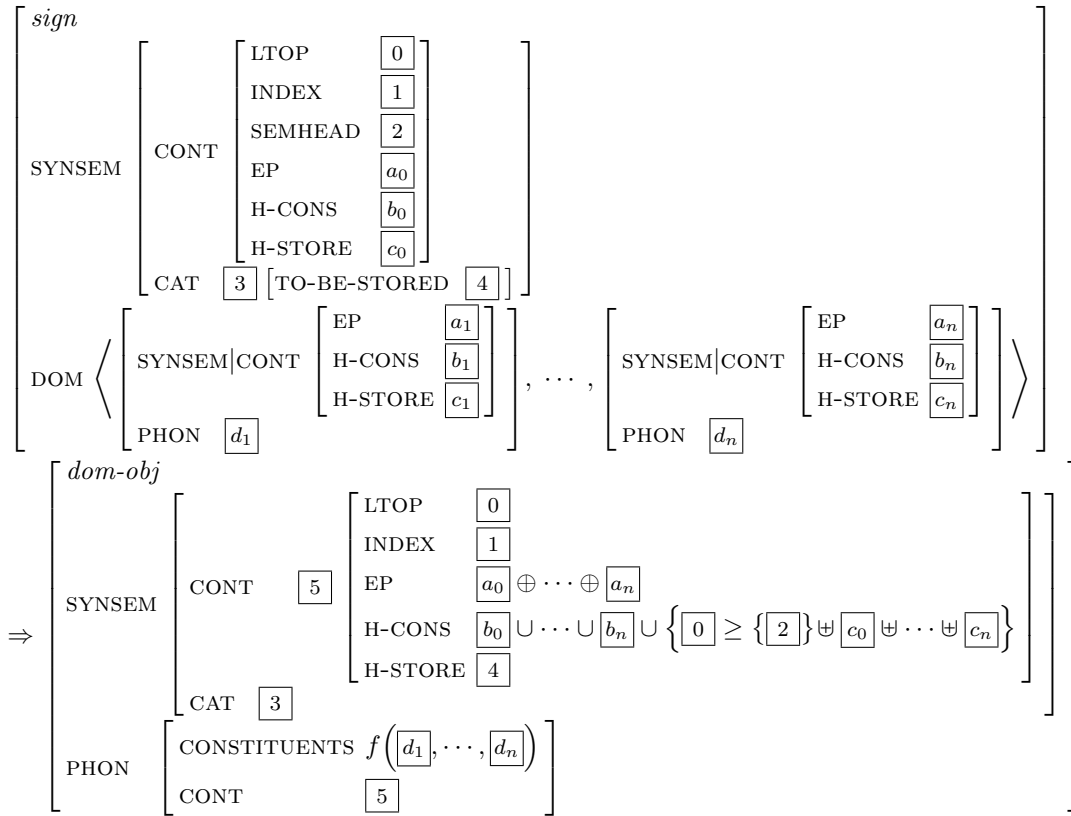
$\left[\begin{array}{l} \textit{sign} \\ \text{SYNSEM} \left[\begin{array}{ll} \text{CONT} & \left[\begin{array}{ll} \text{LTOP} & \boxed{0} \\ \text{INDEX} & \boxed{1} \\ \text{SEMHEAD} & \boxed{2} \\ \text{EP} & \boxed{a_0} \\ \text{H-CONS} & \boxed{b_0} \\ \text{H-STORE} & \boxed{c_0} \end{array}\right] \\ \text{CAT} & \boxed{3} \left[\text{TO-BE-STORED} \ \boxed{4}\right] \end{array}\right] \\ \text{DOM} \left\langle \left[\begin{array}{ll} \text{SYNSEM|CONT} & \left[\begin{array}{ll} \text{EP} & \boxed{a_1} \\ \text{H-CONS} & \boxed{b_1} \\ \text{H-STORE} & \boxed{c_1} \end{array}\right] \\ \text{PHON} & \boxed{d_1} \end{array}\right], \cdots, \left[\begin{array}{ll} \text{SYNSEM|CONT} & \left[\begin{array}{ll} \text{EP} & \boxed{a_n} \\ \text{H-CONS} & \boxed{b_n} \\ \text{H-STORE} & \boxed{c_n} \end{array}\right] \\ \text{PHON} & \boxed{d_n} \end{array}\right] \right\rangle \end{array}\right]$

$\Rightarrow \left[\begin{array}{l} \textit{dom-obj} \\ \text{SYNSEM} \left[\begin{array}{ll} \text{CONT} & \boxed{5} \left[\begin{array}{ll} \text{LTOP} & \boxed{0} \\ \text{INDEX} & \boxed{1} \\ \text{EP} & \boxed{a_0} \oplus \cdots \oplus \boxed{a_n} \\ \text{H-CONS} & \boxed{b_0} \cup \cdots \cup \boxed{b_n} \cup \left\{ \boxed{0} \geq \left\{\boxed{2}\right\} \uplus \boxed{c_0} \uplus \cdots \uplus \boxed{c_n} \right\} \\ \text{H-STORE} & \boxed{4} \end{array}\right] \\ \text{CAT} & \boxed{3} \end{array}\right] \\ \text{PHON} \left[\begin{array}{ll} \text{CONSTITUENTS} & f\left(\boxed{d_1}, \cdots, \boxed{d_n}\right) \\ \text{CONT} & \boxed{5} \end{array}\right] \end{array}\right]$